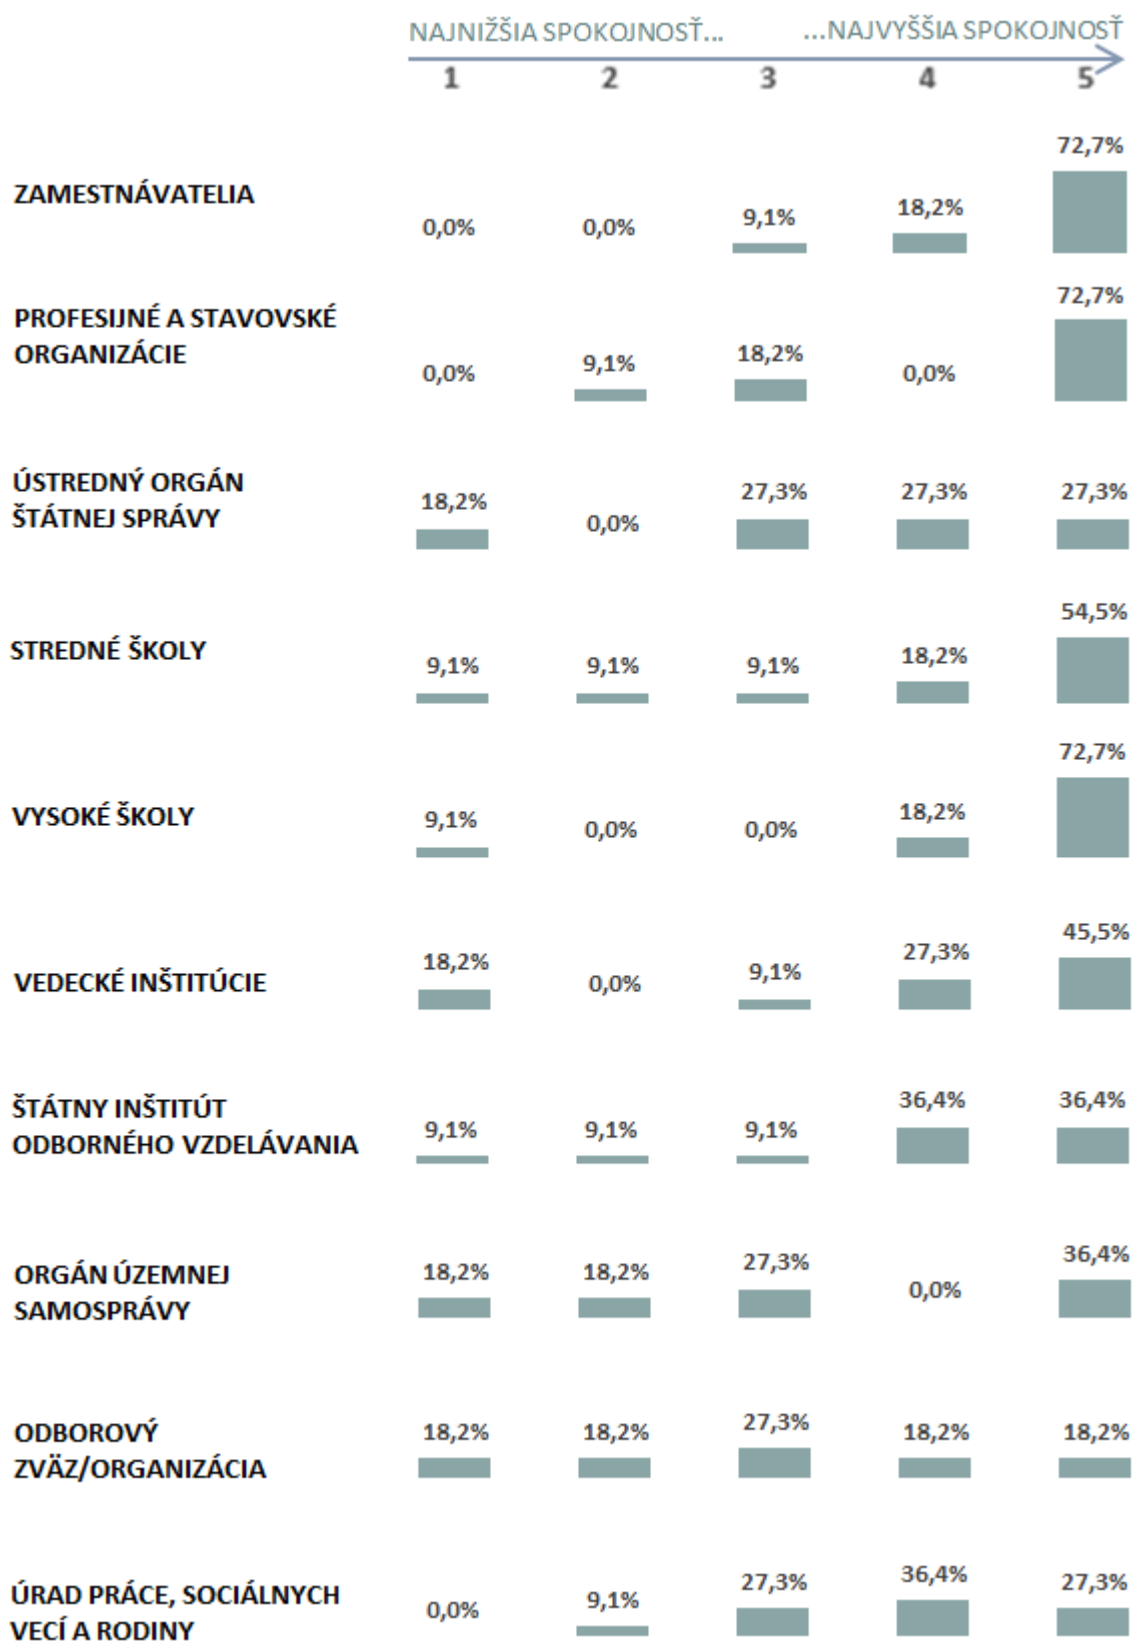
NAJNIŽŠIA SPOKOJNOSŤ... ...NAJVYŠŠIA SPOKOJNOSŤ

|  | 1 | 2 | 3 | 4 | 5 |
|---|---|---|---|---|---|
| ZAMESTNÁVATELIA | 0,0% | 0,0% | 9,1% | 18,2% | 72,7% |
| PROFESIJNÉ A STAVOVSKÉ ORGANIZÁCIE | 0,0% | 9,1% | 18,2% | 0,0% | 72,7% |
| ÚSTREDNÝ ORGÁN ŠTÁTNEJ SPRÁVY | 18,2% | 0,0% | 27,3% | 27,3% | 27,3% |
| STREDNÉ ŠKOLY | 9,1% | 9,1% | 9,1% | 18,2% | 54,5% |
| VYSOKÉ ŠKOLY | 9,1% | 0,0% | 0,0% | 18,2% | 72,7% |
| VEDECKÉ INŠTITÚCIE | 18,2% | 0,0% | 9,1% | 27,3% | 45,5% |
| ŠTÁTNY INŠTITÚT ODBORNÉHO VZDELÁVANIA | 9,1% | 9,1% | 9,1% | 36,4% | 36,4% |
| ORGÁN ÚZEMNEJ SAMOSPRÁVY | 18,2% | 18,2% | 27,3% | 0,0% | 36,4% |
| ODBOROVÝ ZVÄZ/ORGANIZÁCIA | 18,2% | 18,2% | 27,3% | 18,2% | 18,2% |
| ÚRAD PRÁCE, SOCIÁLNYCH VECÍ A RODINY | 0,0% | 9,1% | 27,3% | 36,4% | 27,3% |